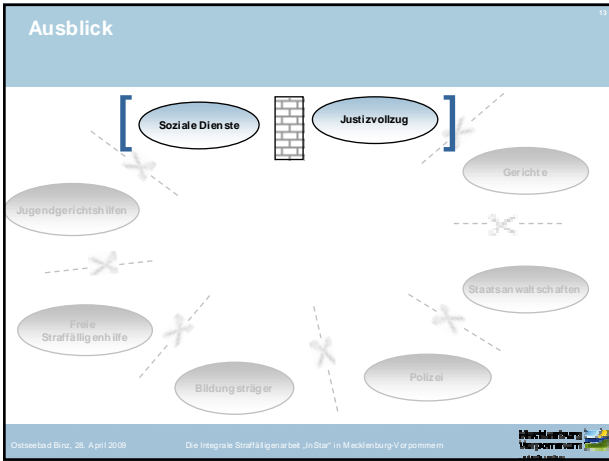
Ausblick

13

Soziale Dienste

Justizvollzug

Gerichte

Jugendgerichtshilfen

Staatsanwaltschaften

Freie Straffälligenhilfe

Bildungsträger

Polizei

Ostseebad Binz, 28. April 2009

Die Integrale Straffälligenarbeit „InStar" in Mecklenburg-Vorpommern

Mecklenburg Vorpommern